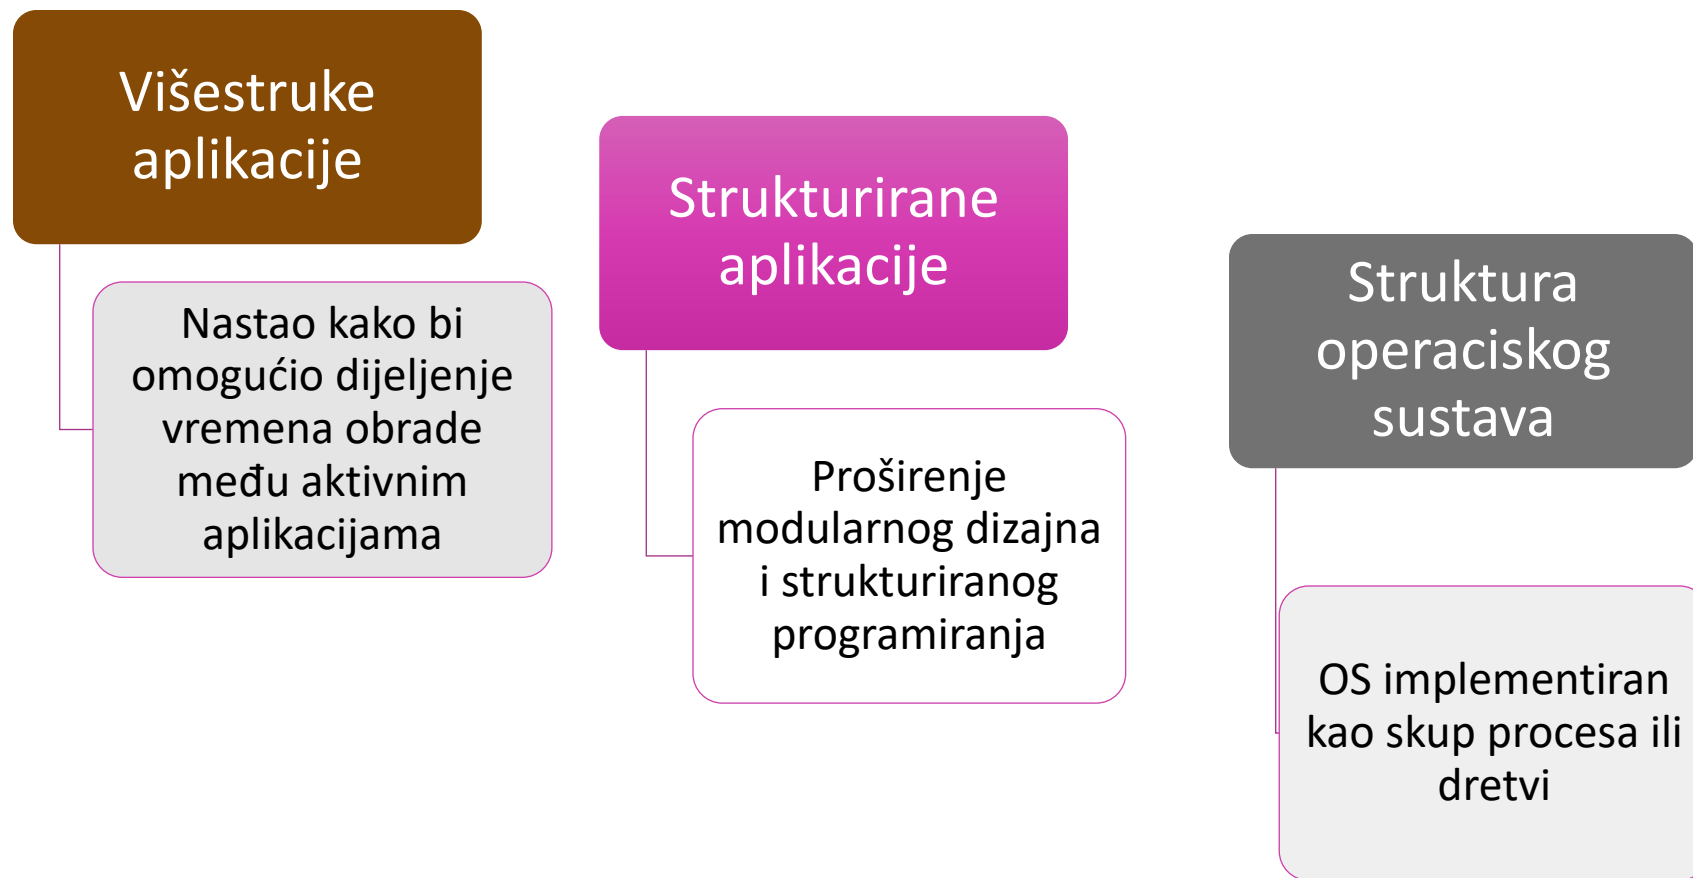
Višestruke aplikacije

Nastao kako bi omogućio dijeljenje vremena obrade među aktivnim aplikacijama

Strukturirane aplikacije

Proširenje modularnog dizajna i strukturiranog programiranja

Struktura operaciskog sustava

OS implementiran kao skup procesa ili dretvi